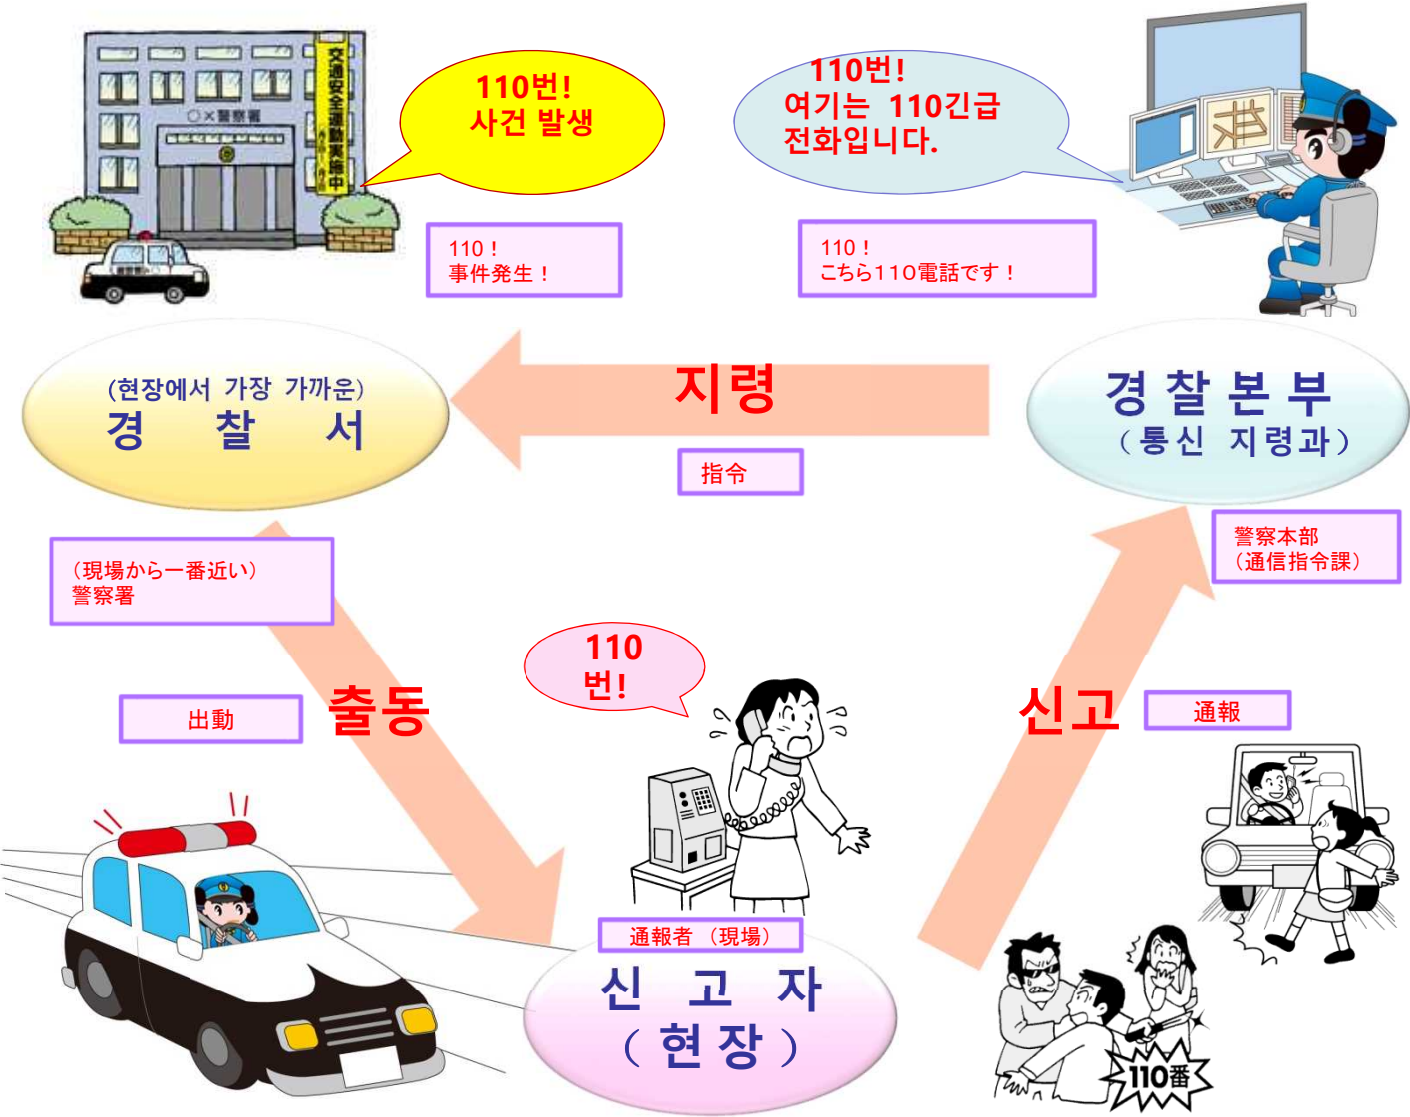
交通安全運動実施中

○×警察署

110번!
사건 발생

110!
事件発生!

110번!
여기는 110긴급
전화입니다.

110!
こちら110電話です!

(현장에서 가장 가까운)
경 찰 서

지령

指令

경 찰 본 부
(통신 지령과)

警察本部
(通信指令課)

(現場から一番近い)
警察署

110
번!

出動

출동

신고

通報

通報者 (現場)

신 고 자
(현 장)

110番